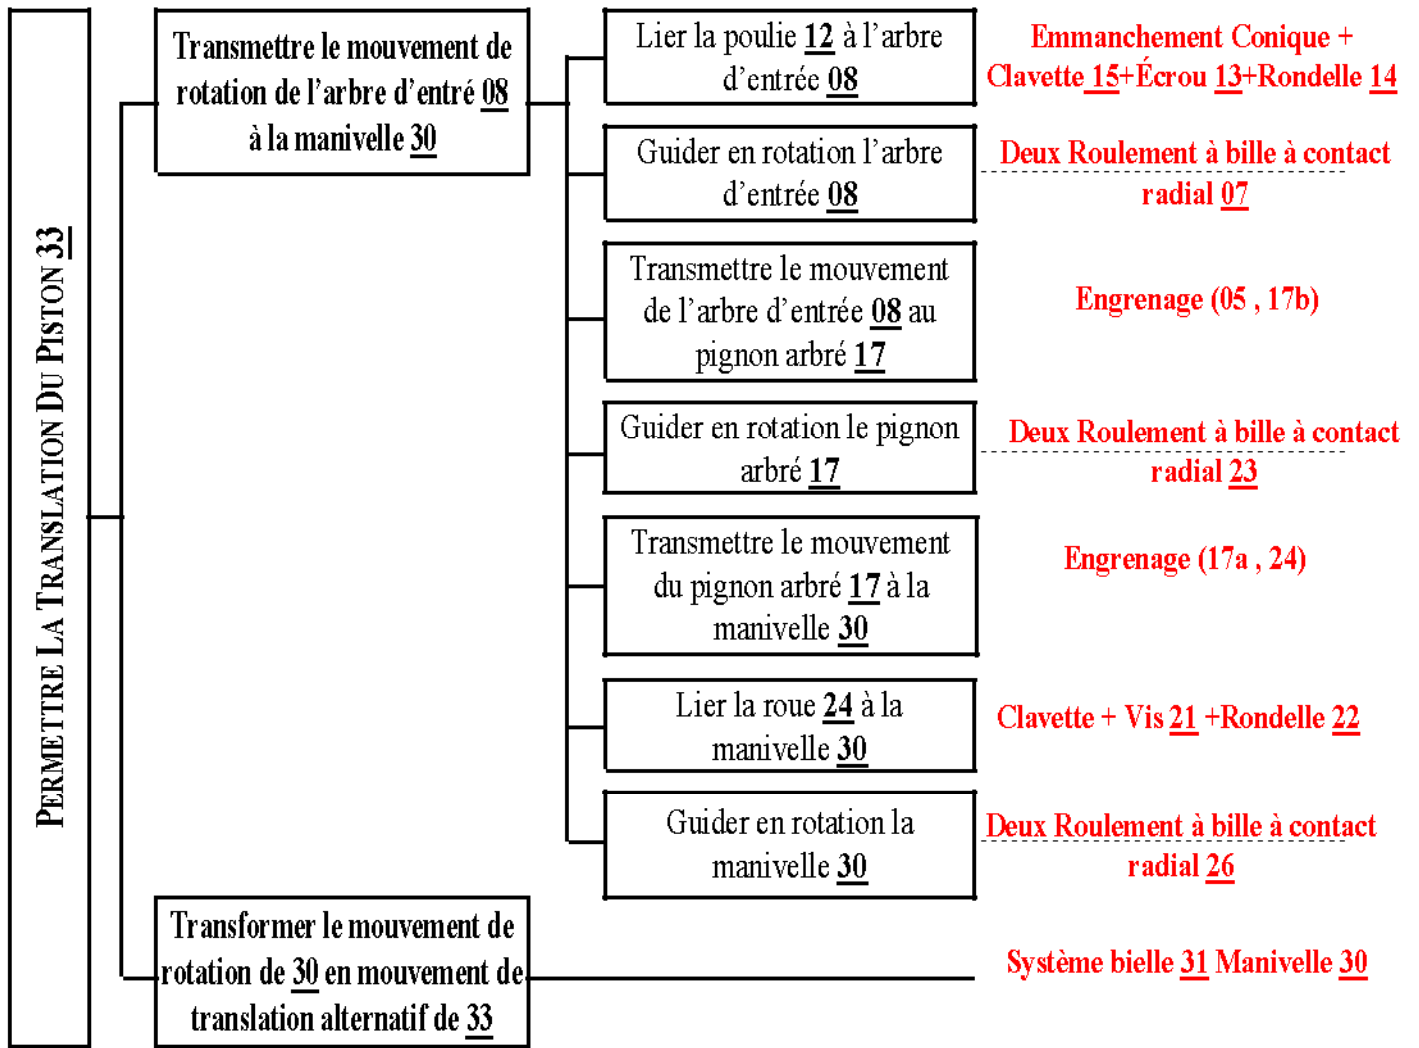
Permettre la Translation du Piston 33

Transmettre le mouvement de rotation de l'arbre d'entré 08 à la manivelle 30

Lier la poulie 12 à l'arbre d'entrée 08

Emmanchement Conique + Clavette 15+Écrou 13+Rondelle 14

Guider en rotation l'arbre d'entrée 08

Deux Roulement à bille à contact radial 07

Transmettre le mouvement de l'arbre d'entrée 08 au pignon arbré 17

Engrenage (05 , 17b)

Guider en rotation le pignon arbré 17

Deux Roulement à bille à contact radial 23

Transmettre le mouvement du pignon arbré 17 à la manivelle 30

Engrenage (17a , 24)

Lier la roue 24 à la manivelle 30

Clavette + Vis 21 +Rondelle 22

Guider en rotation la manivelle 30

Deux Roulement à bille à contact radial 26

Transformer le mouvement de rotation de 30 en mouvement de translation alternatif de 33

Système bielle 31 Manivelle 30